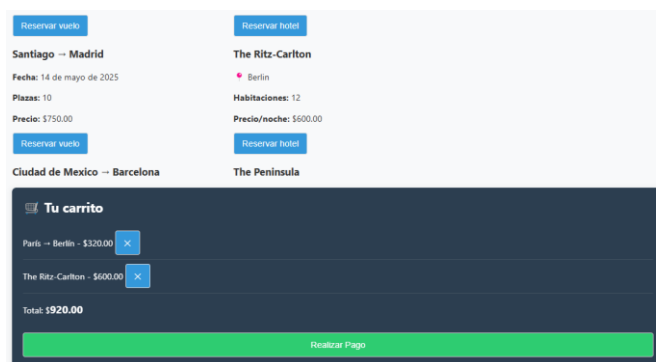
Reservar vuelo

Santiago → Madrid

Fecha: 14 de mayo de 2025

Plazas: 10

Precio: $750.00

Reservar vuelo

Ciudad de Mexico → Barcelona

Reservar hotel

The Ritz-Carlton

Berlin

Habitaciones: 12

Precio/noche: $600.00

Reservar hotel

The Peninsula

Tu carrito

Paris → Berlin - $320.00 ×

The Ritz-Carlton - $600.00 ×

Total: $920.00

Realizar Pago